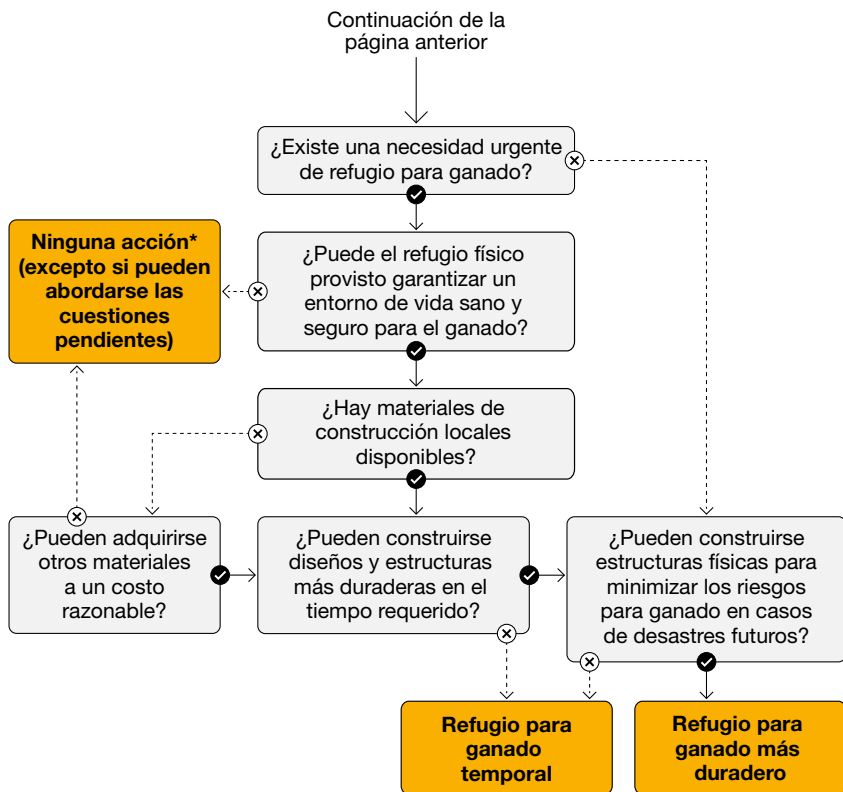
Continuación de la página anterior

¿Existe una necesidad urgente de refugio para ganado?

Ninguna acción* (excepto si pueden abordarse las cuestiones pendientes)

¿Puede el refugio físico provisto garantizar un entorno de vida sano y seguro para el ganado?

¿Hay materiales de construcción locales disponibles?

¿Pueden adquirirse otros materiales a un costo razonable?

¿Pueden construirse diseños y estructuras más duraderas en el tiempo requerido?

¿Pueden construirse estructuras físicas para minimizar los riesgos para ganado en casos de desastres futuros?

Refugio para ganado temporal

Refugio para ganado más duradero